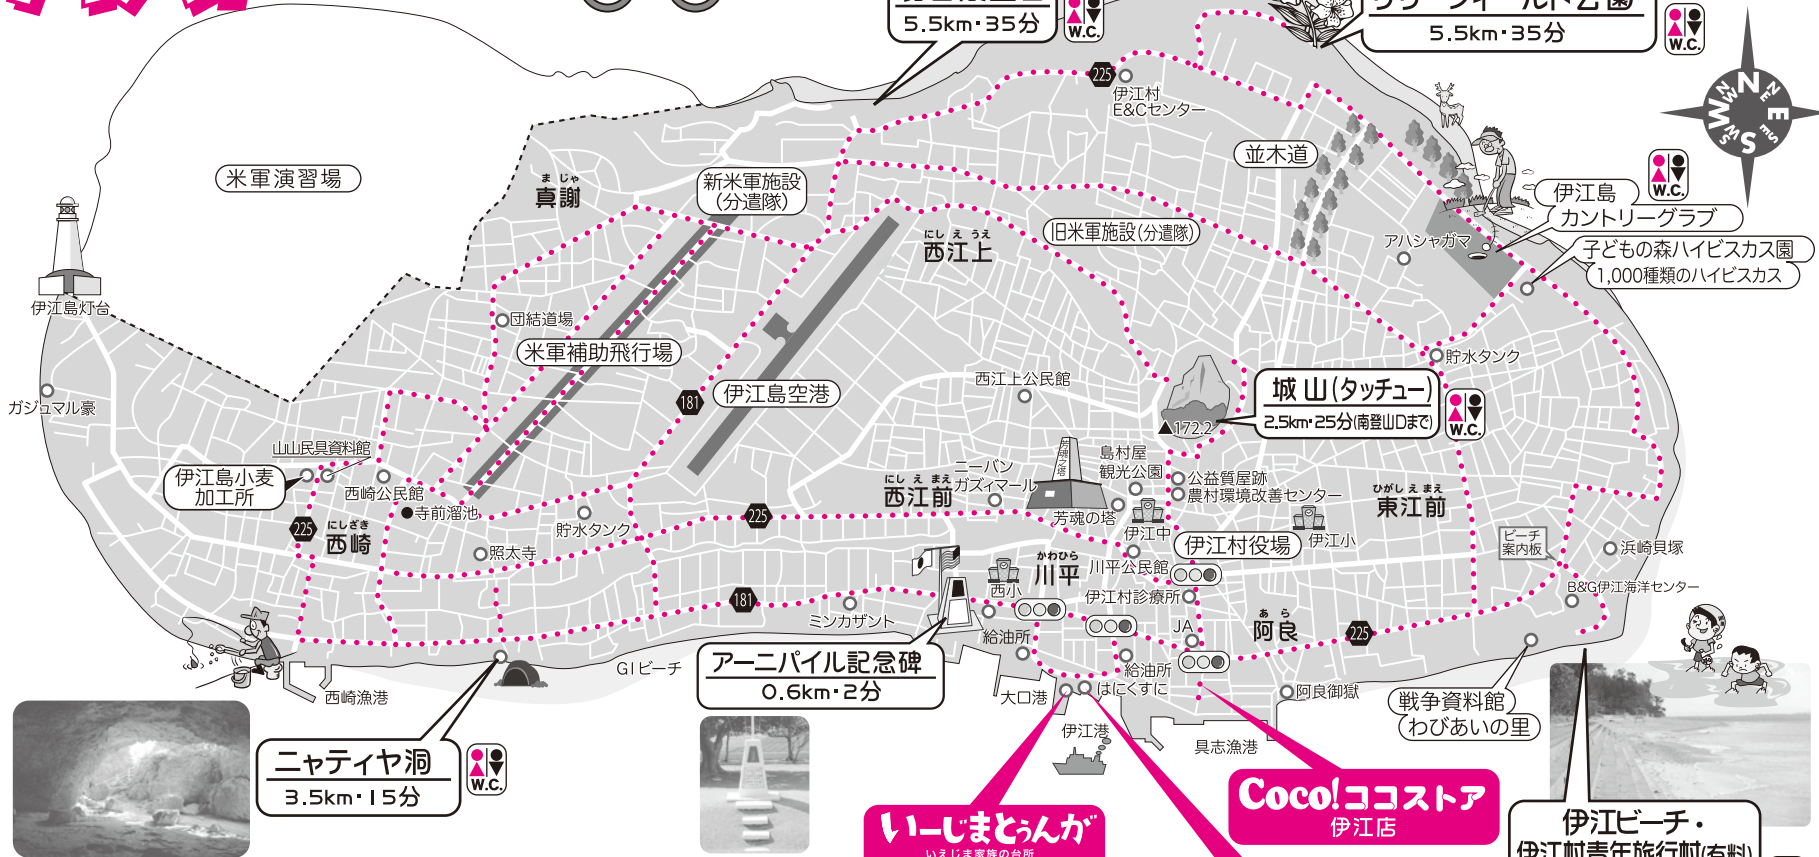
5.5km・35分
W.C.
5.5km・35分
W.C.
N
E
S
W
225
伊江村
E&Cセンター
米軍演習場
まじゃ
真謝
新米軍施設
(分遣隊)
並木道
W.C.
伊江島
カントリークラブ
旧米軍施設(分遣隊)
にしえうえ
西江上
アハシャガマ
子どもの森ハイビスカス園
1,000種類のハイビスカス
伊江島灯台
団結道場
米軍補助飛行場
貯水タンク
西江上公民館
伊江島空港
181
城山(タッチュー)
2.5km・25分(南登山口まで)
W.C.
172.2
ガジュマル壕
山山民具資料館
島村屋
観光公園
伊江島小麦
加工所
西崎公民館
にしえまえ
西江前
ニーバン
ガズィマール
公益質屋跡
農村環境改善センター
ひがしえまえ
東江前
225
にしざき
西崎
寺前溜池
225
芳魂の塔
伊江中
貯水タンク
伊江村役場
伊江小
ビーチ
案内板
照太寺
かわひら
川平
川平公民館
浜崎貝塚
西小
伊江村診療所
B&G伊江海洋センター
181
ミンカザント
給油所
JA
あら
阿良
225
GIビーチ
アーニパイル記念碑
0.6km・2分
給油所
西崎漁港
大口港
はにくすに
阿良御嶽
戦争資料館
わびあいの里
ニャティヤ洞
3.5km・15分
W.C.
伊江港
具志漁港
いーじまとぅんが
いえじま家族の台所
Coco!ココストア
伊江店
伊江ビーチ・
伊江村青年旅行村(有料)